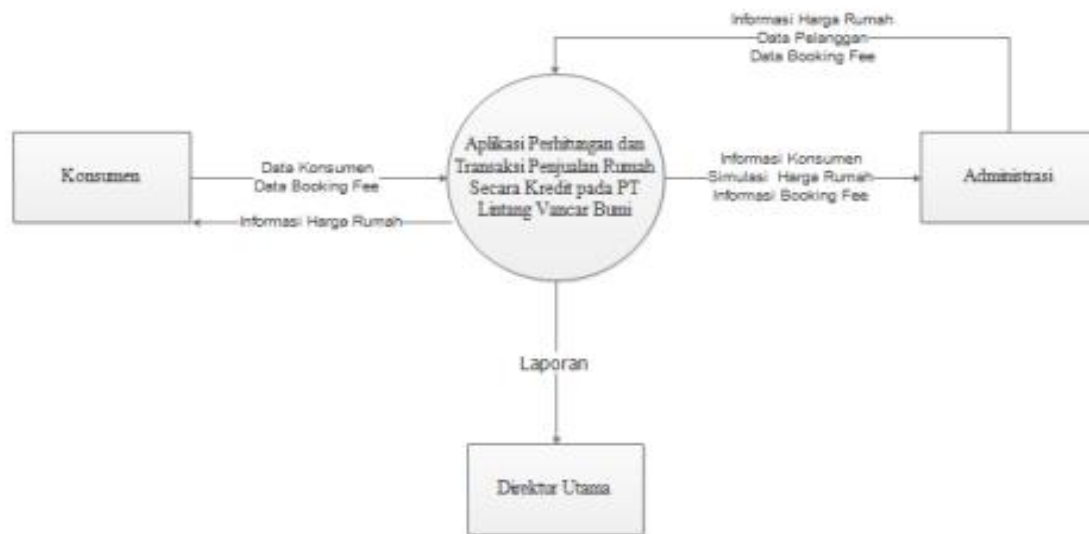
Informasi Harga Rumah
Data Pelanggan
Data Booking Fee

Konsumen

Data Konsumen
Data Booking Fee

Informasi Harga Rumah

Aplikasi Perhitungan dan Transaksi Penjualan Rumah Secara Kredit pada PT Lintang Vancar Bumi

Informasi Konsumen
Simulasi Harga Rumah
Informasi Booking Fee

Administrasi

Laporan

Direktur Utama